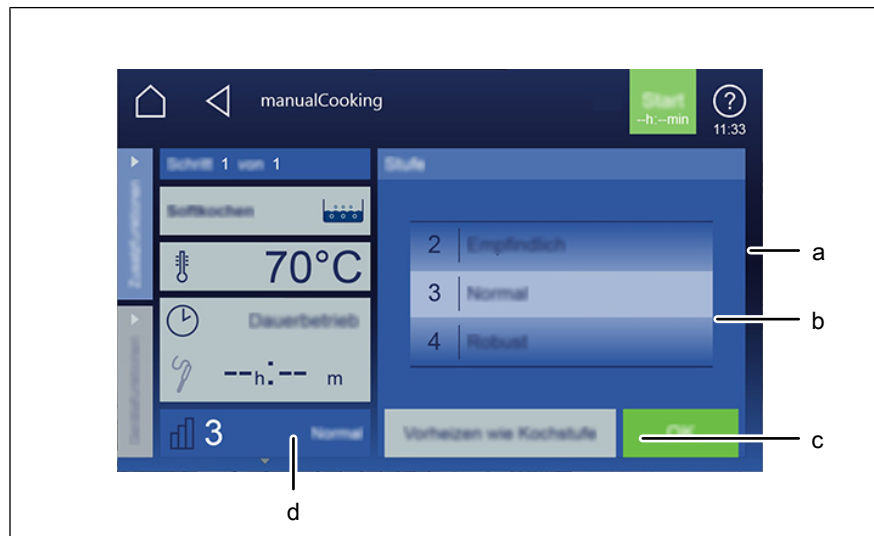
manualCooking

Start
--h:--min

11:33

Schritt 1 von 1

Stufe

Zusatzfunktionen

Sofkochen

70°C

Dauerbetrieb

--h:-- m

3 Normal

2 Empfindlich

3 Normal

4 Robust

Vorheizen wie Kochstufe

OK

a

b

c

d